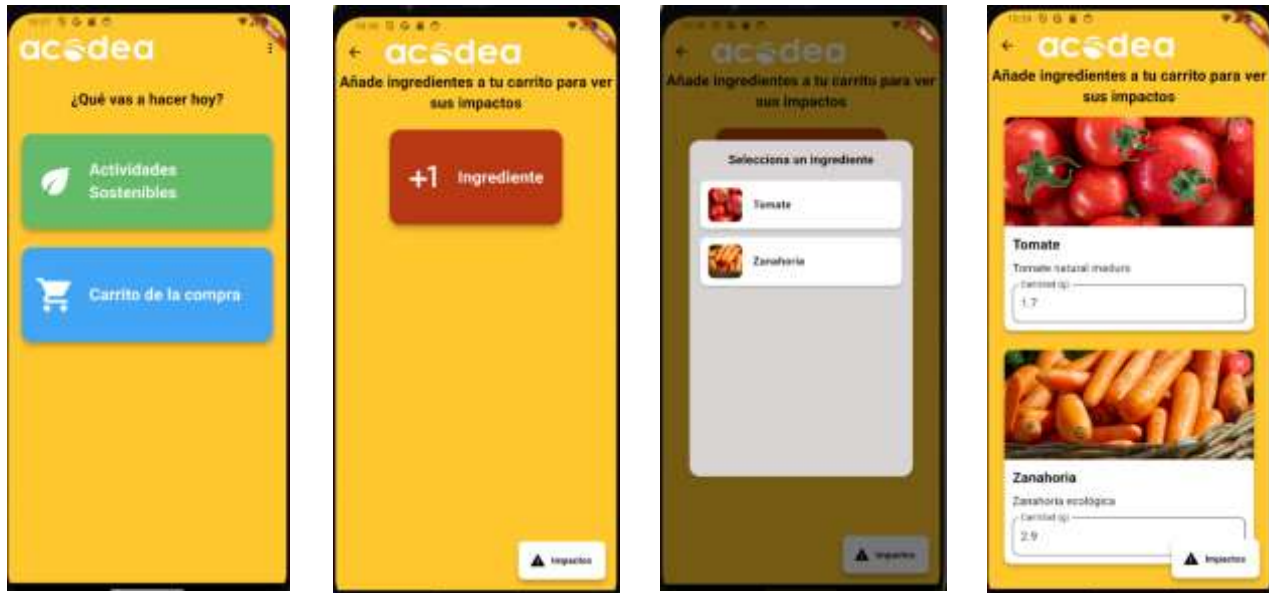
acodea

¿Qué vas a hacer hoy?

Actividades Sostenibles

Carrito de la compra

←

acodea

Añade ingredientes a tu carrito para ver sus impactos

+1 Ingrediente

Impactos

←

acodea

Añade ingredientes a tu carrito para ver sus impactos

Selecciona un ingrediente

Tomate

Zanahoria

Impactos

←

acodea

Añade ingredientes a tu carrito para ver sus impactos

Tomate

Tomate natural maduro

Cantidad (g)

1.7

Zanahoria

Zanahoria ecológica

Cantidad (g)

2.9

Impactos